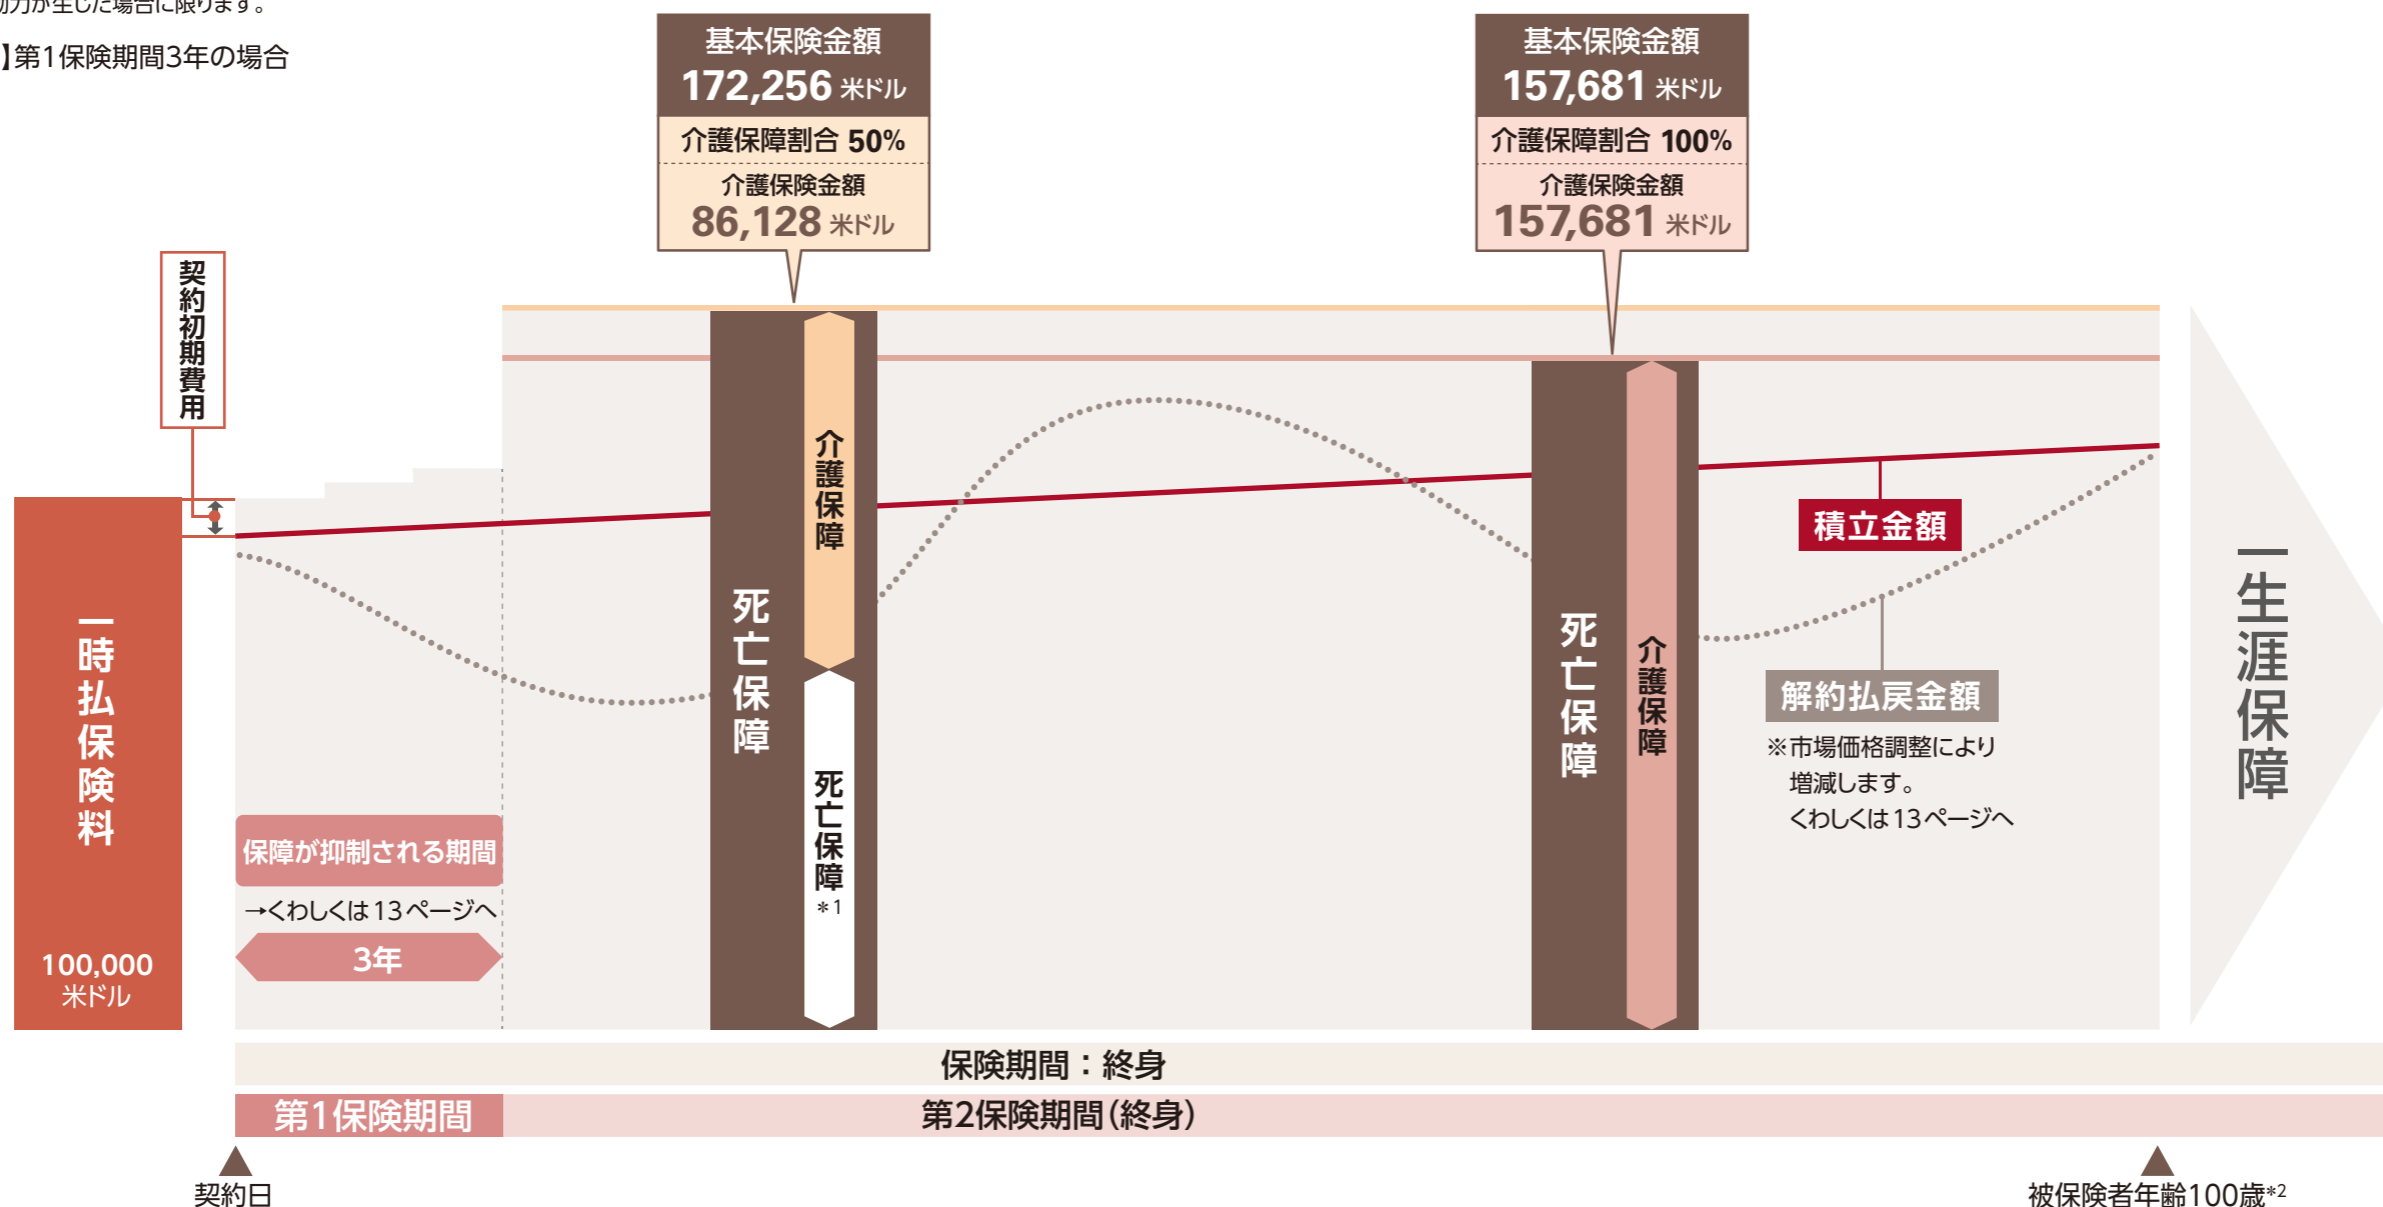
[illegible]力が生じた場合に限ります。

】第1保険期間3年の場合

基本保険金額
172,256 米ドル
介護保障割合 50%
介護保険金額
86,128 米ドル

基本保険金額
157,681 米ドル
介護保障割合 100%
介護保険金額
157,681 米ドル

契約初期費用

一時払保険料
100,000 米ドル

介護保障
死亡保障
死亡保障 ＊1

死亡保障
介護保障

積立金額

解約払戻金額
※市場価格調整により増減します。くわしくは13ページへ

一生涯保障

保障が抑制される期間
→くわしくは13ページへ
3年

保険期間：終身
第1保険期間
第2保険期間（終身）

契約日
被保険者年齢100歳*2